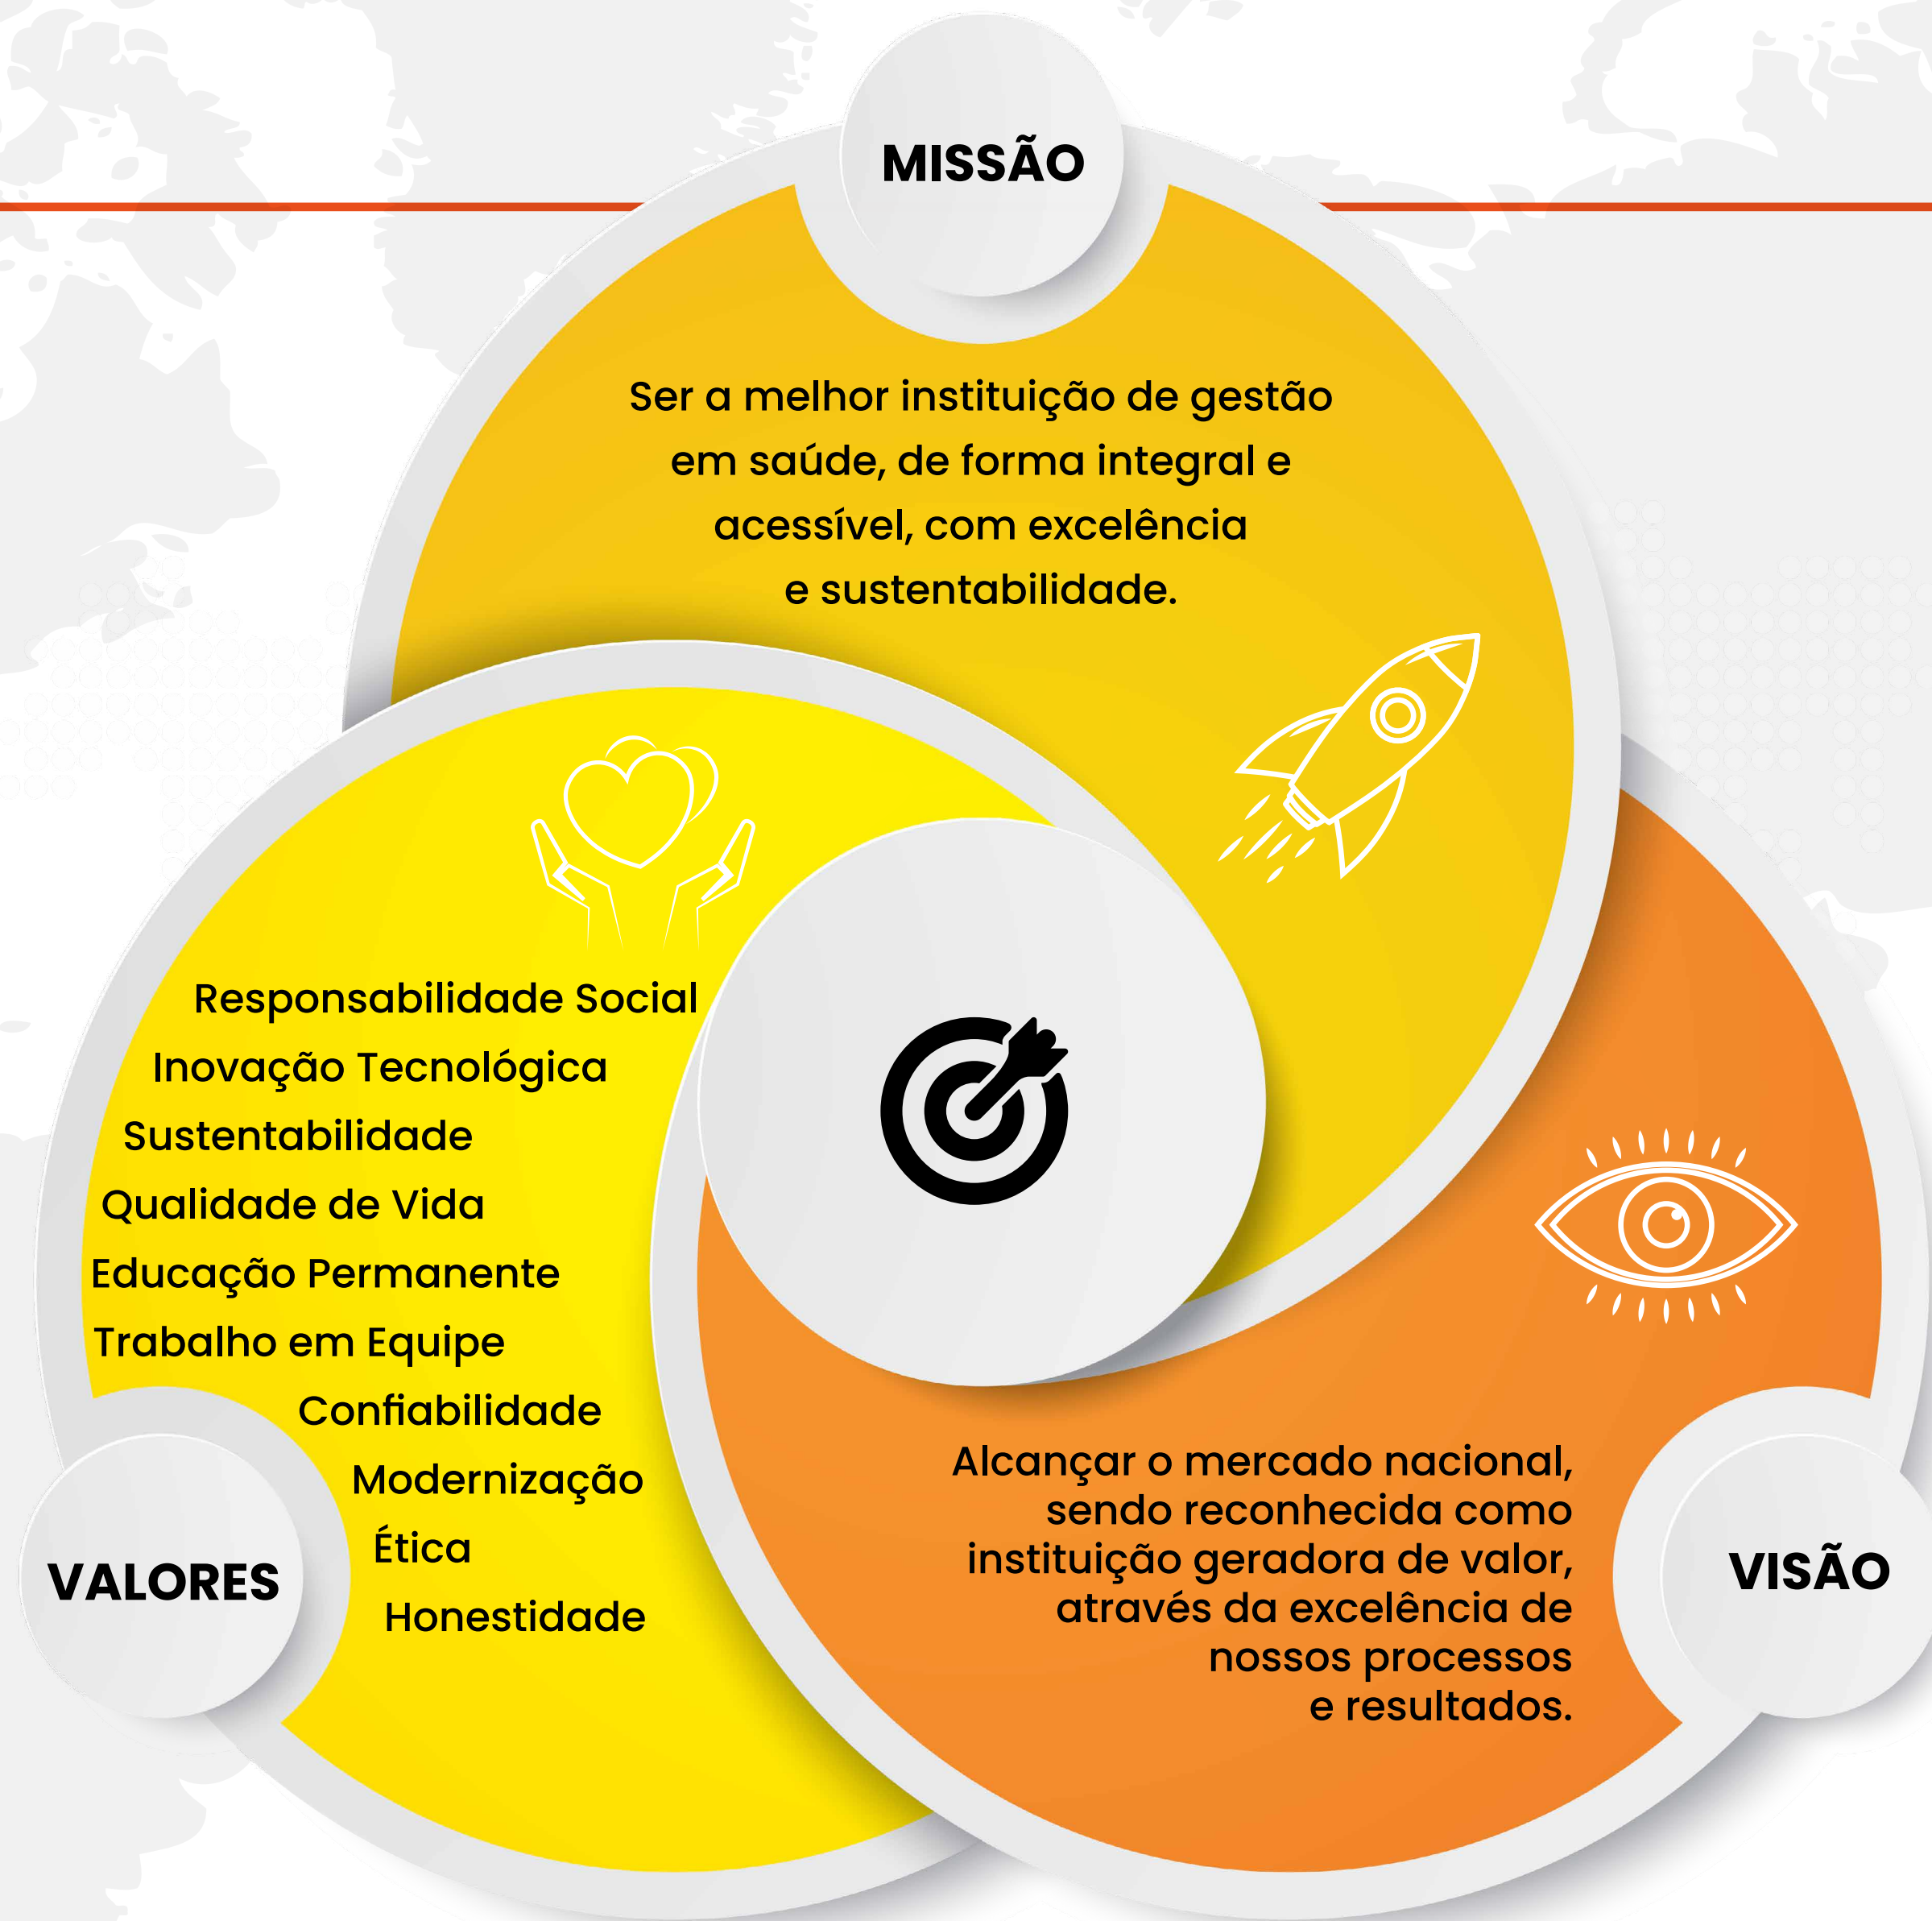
MISSÃO

Ser a melhor instituição de gestão em saúde, de forma integral e acessível, com excelência e sustentabilidade.

Responsabilidade Social
Inovação Tecnológica
Sustentabilidade
Qualidade de Vida
Educação Permanente
Trabalho em Equipe
Confiabilidade
Modernização
Ética
Honestidade

VALORES

Alcançar o mercado nacional, sendo reconhecida como instituição geradora de valor, através da excelência de nossos processos e resultados.

VISÃO